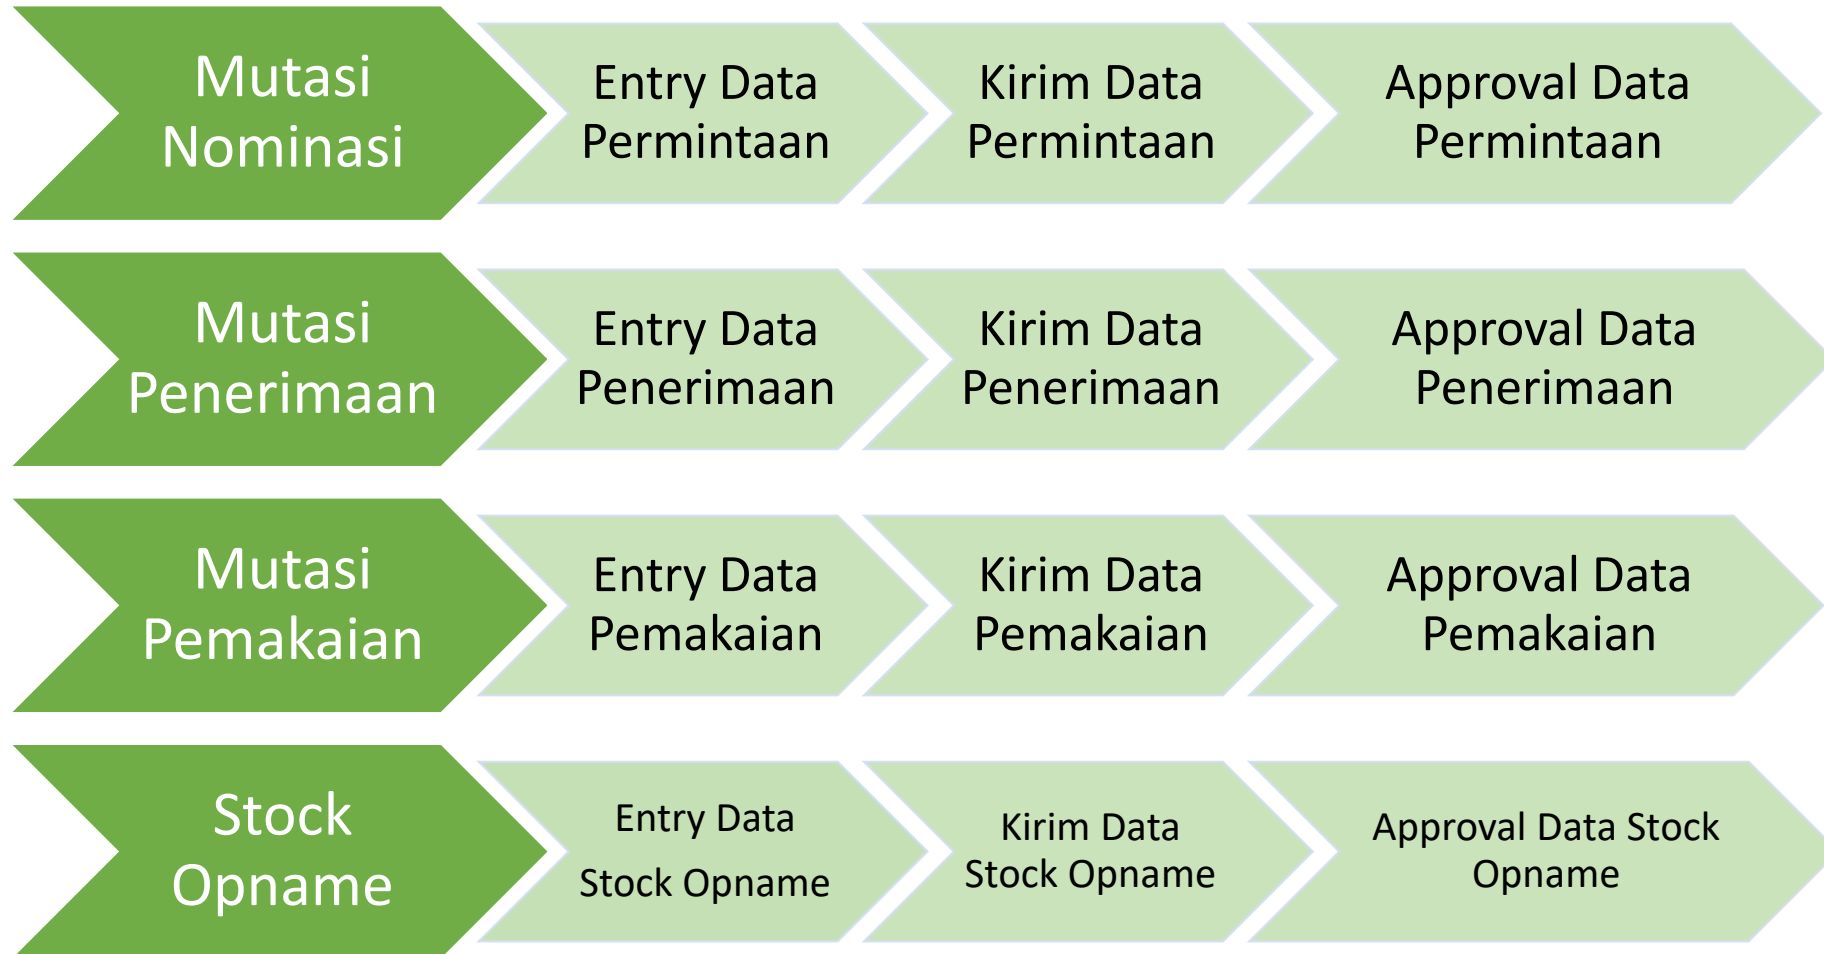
Mutasi Nominasi

Entry Data Permintaan

Kirim Data Permintaan

Approval Data Permintaan

Mutasi Penerimaan

Entry Data Penerimaan

Kirim Data Penerimaan

Approval Data Penerimaan

Mutasi Pemakaian

Entry Data Pemakaian

Kirim Data Pemakaian

Approval Data Pemakaian

Stock Opname

Entry Data Stock Opname

Kirim Data Stock Opname

Approval Data Stock Opname